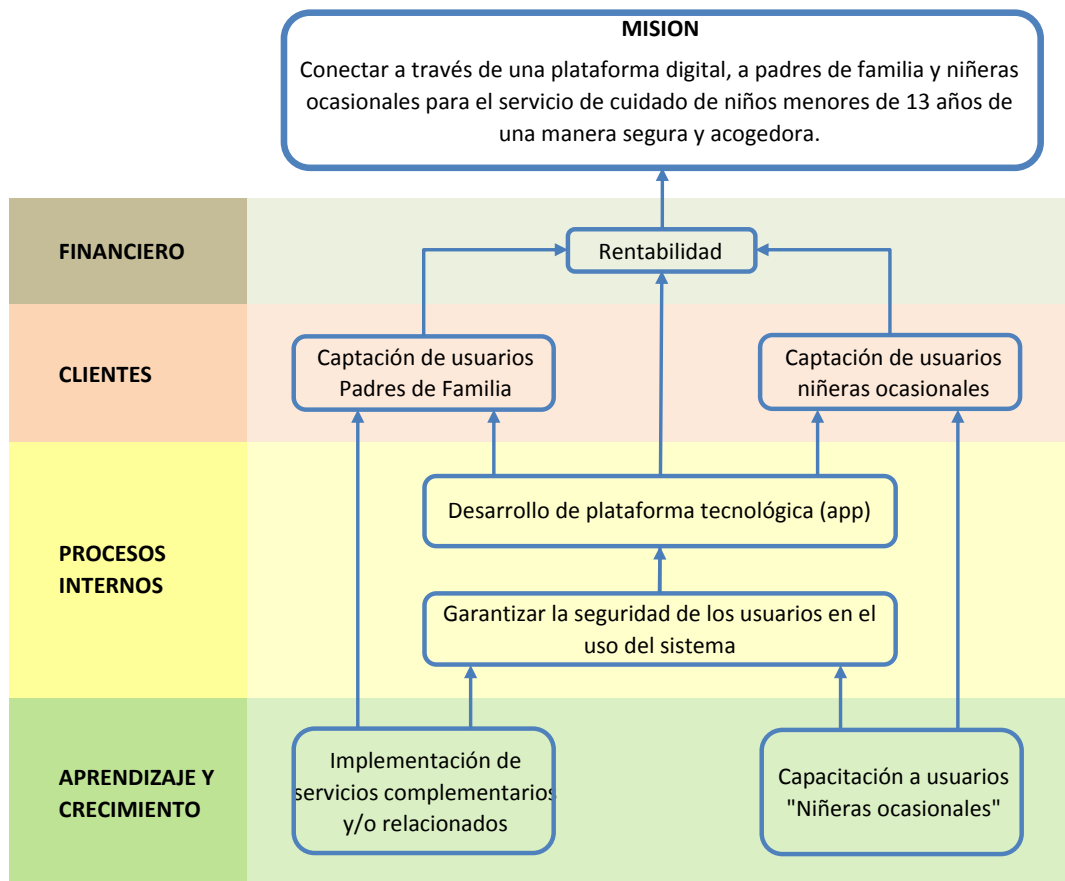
MISION

Conectar a través de una plataforma digital, a padres de familia y niñeras ocasionales para el servicio de cuidado de niños menores de 13 años de una manera segura y acogedora.

FINANCIERO

Rentabilidad

CLIENTES

Captación de usuarios Padres de Familia

Captación de usuarios niñeras ocasionales

PROCESOS INTERNOS

Desarrollo de plataforma tecnológica (app)

Garantizar la seguridad de los usuarios en el uso del sistema

APRENDIZAJE Y CRECIMIENTO

Implementación de servicios complementarios y/o relacionados

Capacitación a usuarios "Niñeras ocasionales"